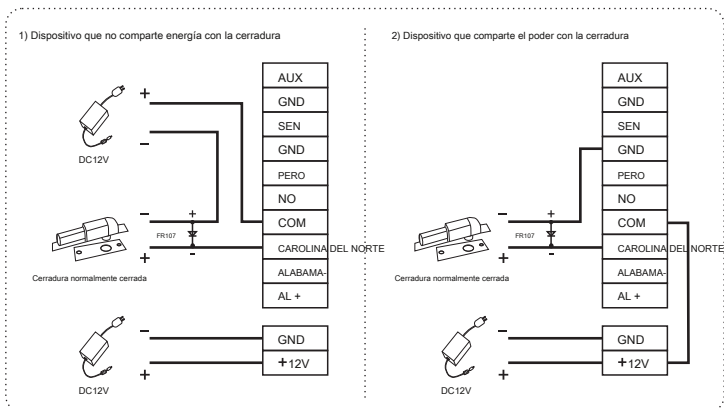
1) Dispositivo que no comparte energía con la cerradura

+
–
DC12V

AUX
GND
SEN
GND
PERO
NO
COM
CAROLINA DEL NORTE
ALABAMA-
AL +

–
+
+
–
FR107
Cerradura normalmente cerrada

–
+
DC12V
GND
+12V

2) Dispositivo que comparte el poder con la cerradura

AUX
GND
SEN
GND
PERO
NO
COM
CAROLINA DEL NORTE
ALABAMA-
AL +

–
+
+
–
FR107
Cerradura normalmente cerrada

–
+
DC12V
GND
+12V